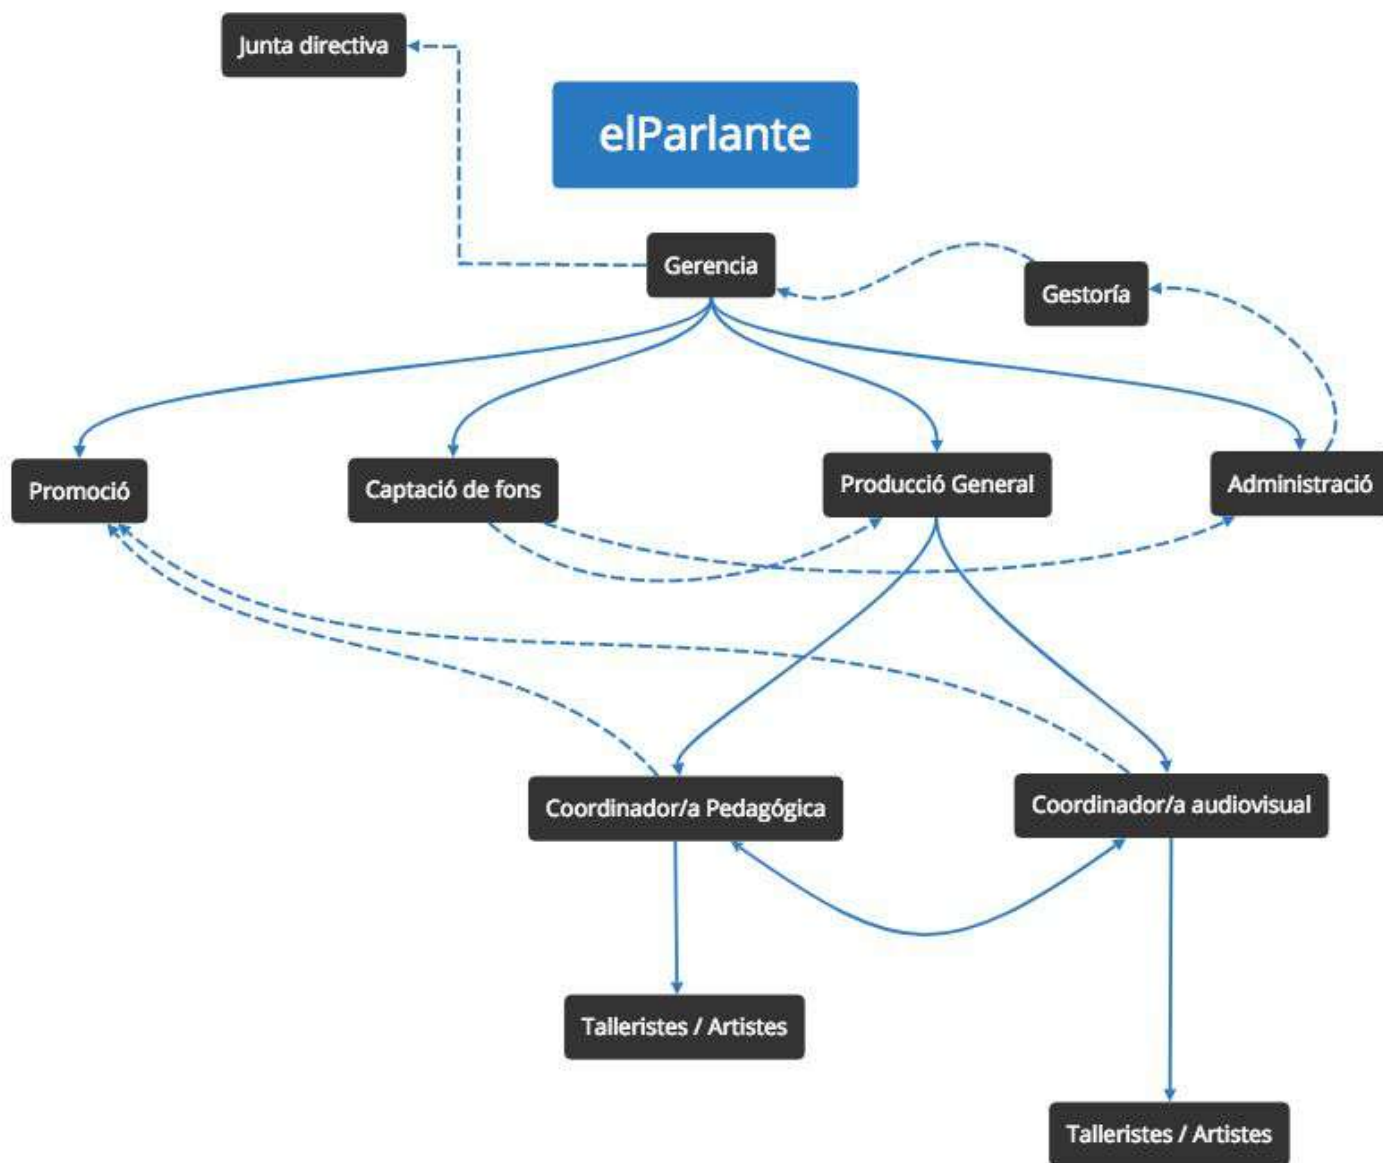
Junta directiva

elParlante

Gerencia

Gestoría

Promoció

Captació de fons

Producció General

Administració

Coordinador/a Pedagógica

Coordinador/a audiovisual

Talleristes / Artistes

Talleristes / Artistes